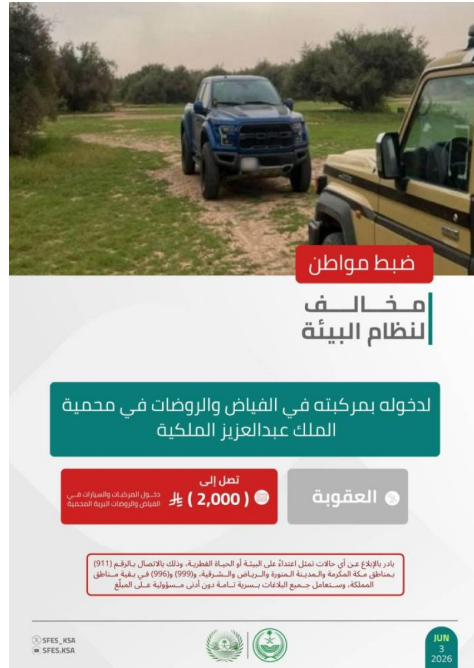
ضبط مواطن

مخالف لنظام البيئة

لدخوله بمركبته في الفياض والروضات في محمية الملك عبدالعزيز الملكية

العقوبة

تصل إلى
( 2,000 ) ﷼
دخول المركبات والسيارات في الفياض والروضات البرية المحمية

بادر بالإبلاغ عن أي حالات تمثل اعتداءً على البيئة أو الحياة الفطرية، وذلك بالاتصال بالرقم (911) بمناطق مكة المكرمة والمدينة المنورة والرياض والشرقية، و(999) و(996) في بقية مناطق المملكة، وستعامل جميع البلاغات بسرية تامة دون أدنى مسؤولية على المبلّغ

SFES_KSA
SFES.KSA

JUN
3
2026